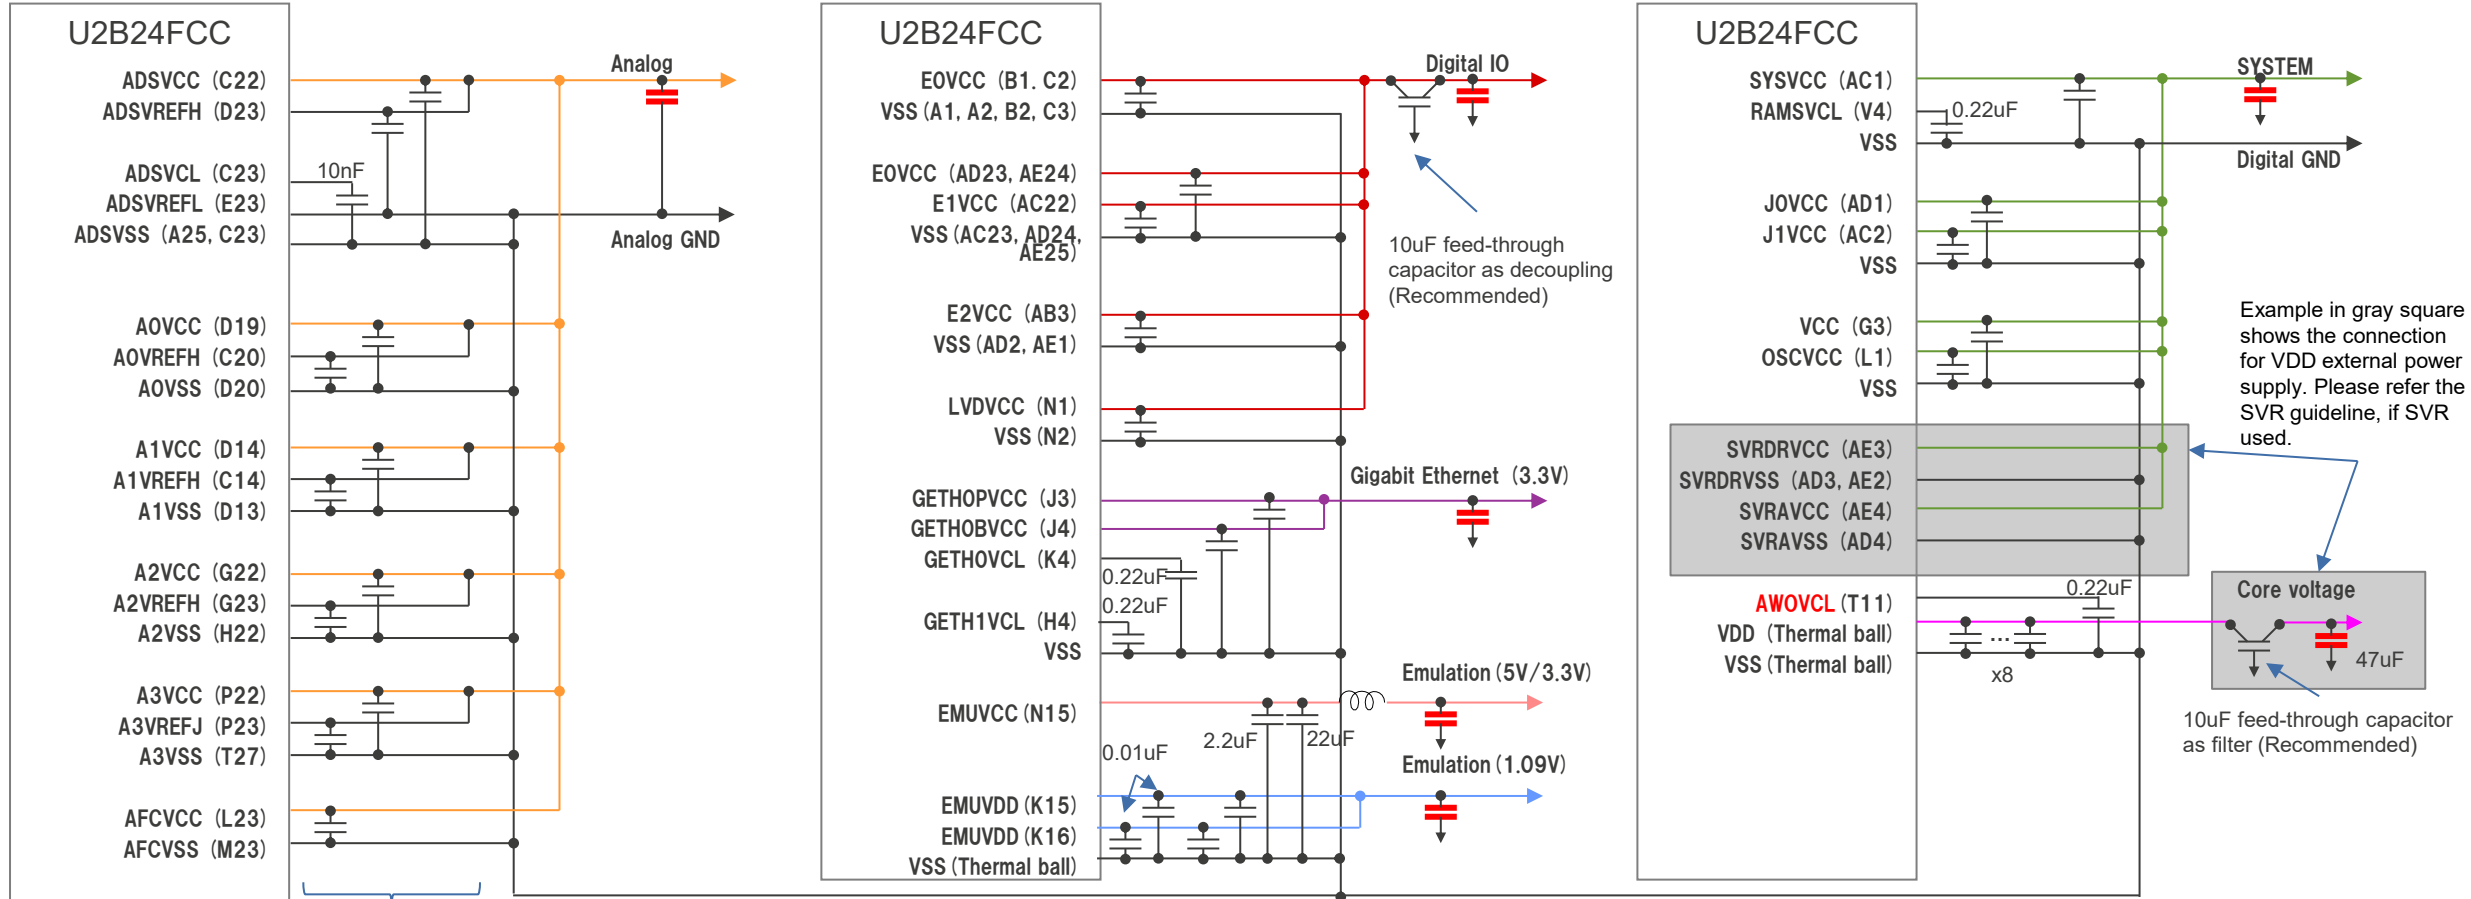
U2B24FCC

ADSVCC (C22)
ADSVREFH (D23)

ADSVCL (C23)
ADSVREFL (E23)
ADSVSS (A25, C23)

AOVCC (D19)
AOVREFH (C20)
AOVSS (D20)

A1VCC (D14)
A1VREFH (C14)
A1VSS (D13)

A2VCC (G22)
A2VREFH (G23)
A2VSS (H22)

A3VCC (P22)
A3VREFJ (P23)
A3VSS (T27)

AFCVCC (L23)
AFCVSS (M23)

10nF

Analog

Analog GND

U2B24FCC

E0VCC (B1. C2)
VSS (A1, A2, B2, C3)

E0VCC (AD23, AE24)
E1VCC (AC22)
VSS (AC23, AD24, AE25)

E2VCC (AB3)
VSS (AD2, AE1)

LVDVCC (N1)
VSS (N2)

GETH0PVCC (J3)
GETH0BVCC (J4)
GETH0VCL (K4)

GETH1VCL (H4)
VSS

EMUVCC (N15)

EMUVDD (K15)
EMUVDD (K16)
VSS (Thermal ball)

Digital IO

10uF feed-through capacitor as decoupling (Recommended)

Gigabit Ethernet (3.3V)

0.22uF
0.22uF

Emulation (5V/3.3V)

2.2uF
22uF
0.01uF

Emulation (1.09V)

U2B24FCC

SYSVCC (AC1)
RAMSVCL (V4)
VSS

J0VCC (AD1)
J1VCC (AC2)
VSS

VCC (G3)
OSCVCC (L1)
VSS

SVRDRVCC (AE3)
SVRDRVSS (AD3, AE2)
SVRAVCC (AE4)
SVRAVSS (AD4)

AWOVCL (T11)
VDD (Thermal ball)
VSS (Thermal ball)

0.22uF

SYSTEM

Digital GND

Example in gray square shows the connection for VDD external power supply. Please refer the SVR guideline, if SVR used.

0.22uF

x8

Core voltage

47uF

10uF feed-through capacitor as filter (Recommended)